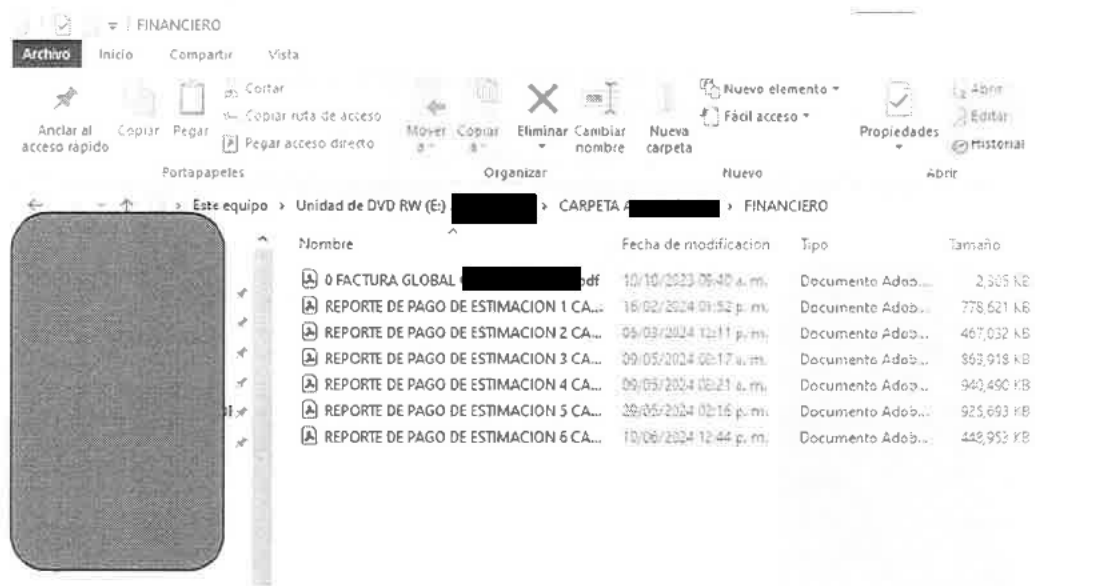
FINANCIERO

Archivo Inicio Compartir Vista

Anclar al acceso rápido Copiar Pegar Cortar Copiar ruta de acceso Pegar acceso directo
Portapapeles

Mover a Copiar a Eliminar Cambiar nombre
Organizar

Nueva carpeta Nuevo elemento Fácil acceso
Nuevo

Propiedades Abrir Editar Historial
Abrir

Este equipo > Unidad de DVD RW (E:) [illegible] > CARPETA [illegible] > FINANCIERO

| Nombre | Fecha de modificacion | Tipo | Tamaño |
|---|---|---|---|
| 0 FACTURA GLOBAL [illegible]pdf | 10/10/2023 05:40 a. m. | Documento Adob... | 2,505 KB |
| REPORTE DE PAGO DE ESTIMACION 1 CA... | 16/02/2024 01:52 p. m. | Documento Adob... | 778,621 KB |
| REPORTE DE PAGO DE ESTIMACION 2 CA... | 05/03/2024 12:11 p. m. | Documento Adob... | 467,032 KB |
| REPORTE DE PAGO DE ESTIMACION 3 CA... | 09/05/2024 02:17 a. m. | Documento Adob... | 863,918 KB |
| REPORTE DE PAGO DE ESTIMACION 4 CA... | 09/05/2024 02:21 a. m. | Documento Adob... | 940,490 KB |
| REPORTE DE PAGO DE ESTIMACION 5 CA... | 29/05/2024 02:16 p. m. | Documento Adob... | 925,693 KB |
| REPORTE DE PAGO DE ESTIMACION 6 CA... | 10/06/2024 12:44 p. m. | Documento Adob... | 448,953 KB |